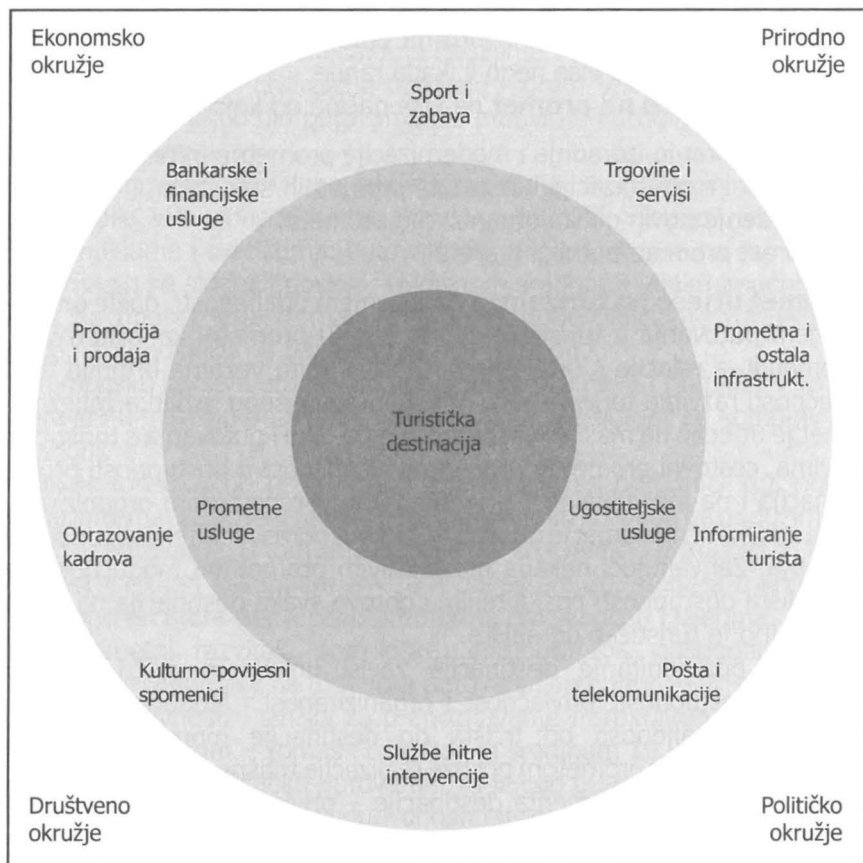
Ekonomsko okružje

Prirodno okružje

Sport i zabava

Bankarske i financijske usluge

Trgovine i servisi

Promocija i prodaja

Prometna i ostala infrastrukt.

Turistička destinacija

Prometne usluge

Ugostiteljske usluge

Obrazovanje kadrova

Informiranje turista

Kulturno-povijesni spomenici

Pošta i telekomunikacije

Službe hitne intervencije

Društveno okružje

Političko okružje